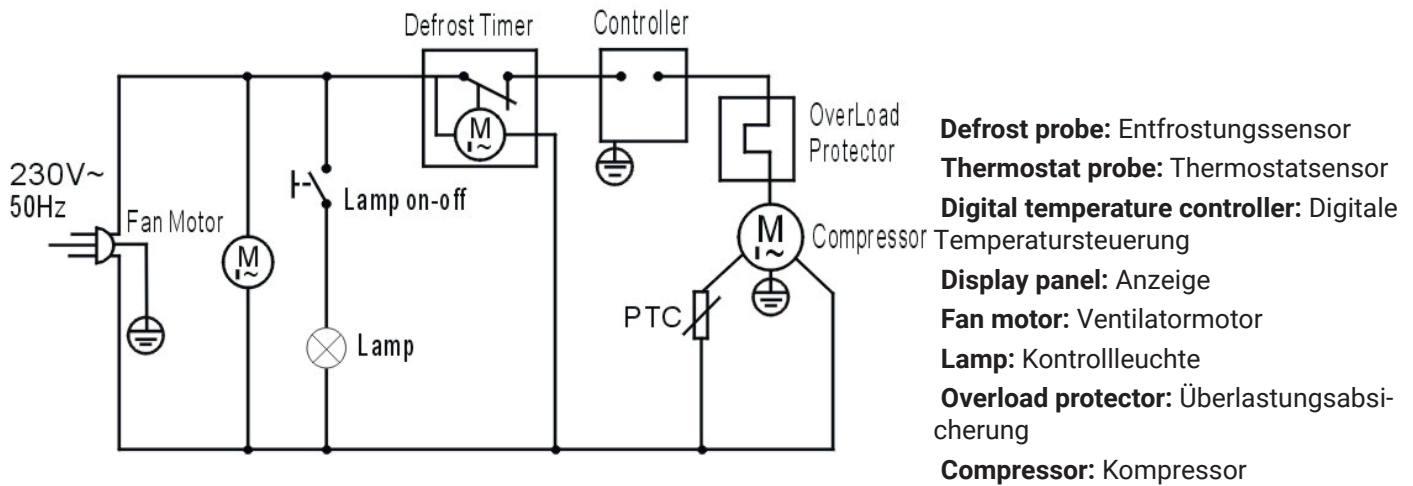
Defrost Timer
Controller
OverLoad Protector
230V~
50Hz
Fan Motor
Lamp on-off
Compressor
PTC
Lamp

**Defrost probe:** Entfrostungssensor
**Thermostat probe:** Thermostatsensor
**Digital temperature controller:** Digitale Temperatursteuerung
**Display panel:** Anzeige
**Fan motor:** Ventilatormotor
**Lamp:** Kontrollleuchte
**Overload protector:** Überlastungsabsicherung
**Compressor:** Kompressor